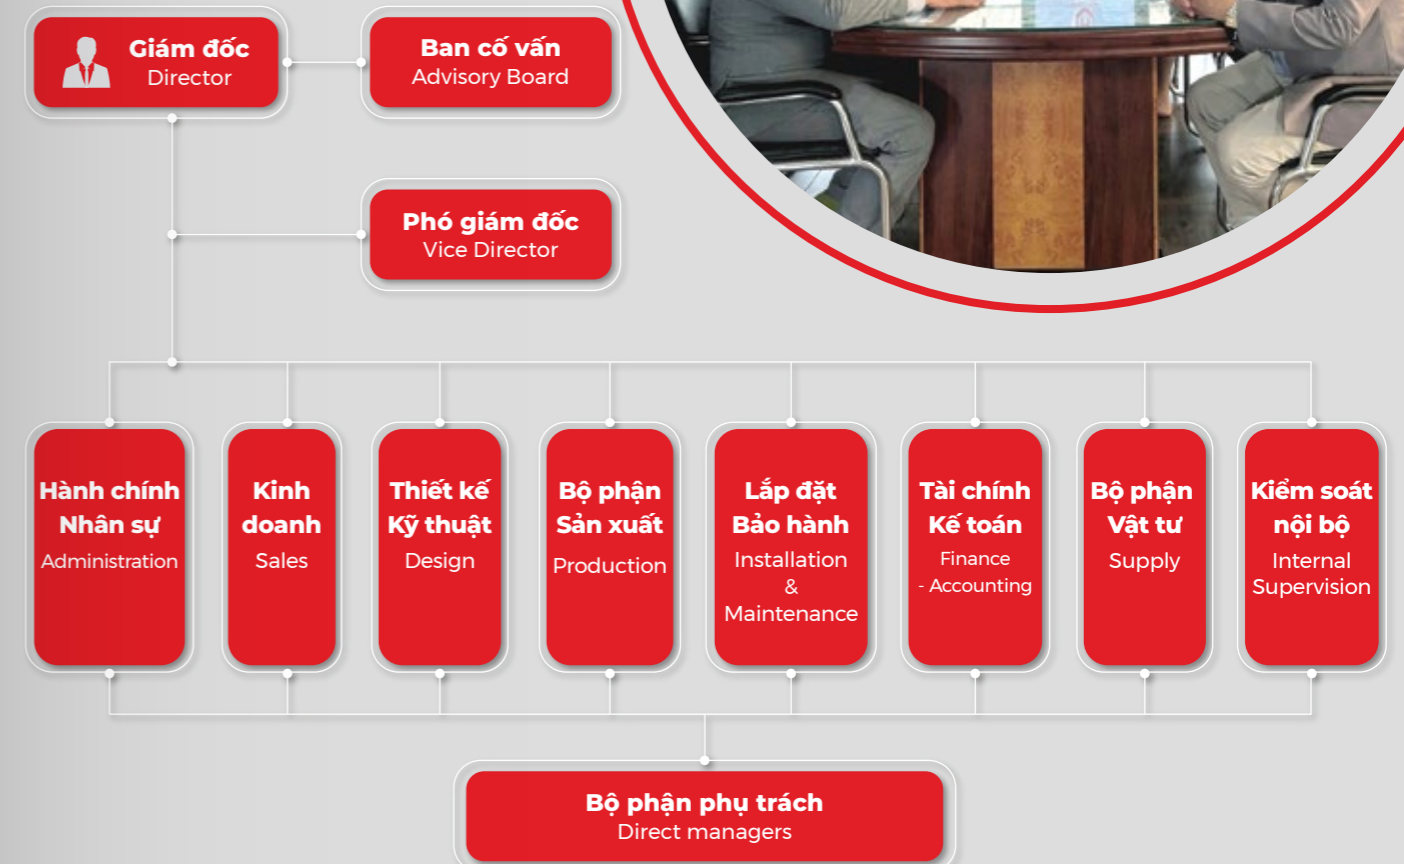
Giám đốc
Director

Ban cố vấn
Advisory Board

Phó giám đốc
Vice Director

Hành chính Nhân sự
Administration

Kinh doanh
Sales

Thiết kế Kỹ thuật
Design

Bộ phận Sản xuất
Production

Lắp đặt Bảo hành
Installation & Maintenance

Tài chính Kế toán
Finance - Accounting

Bộ phận Vật tư
Supply

Kiểm soát nội bộ
Internal Supervision

Bộ phận phụ trách
Direct managers